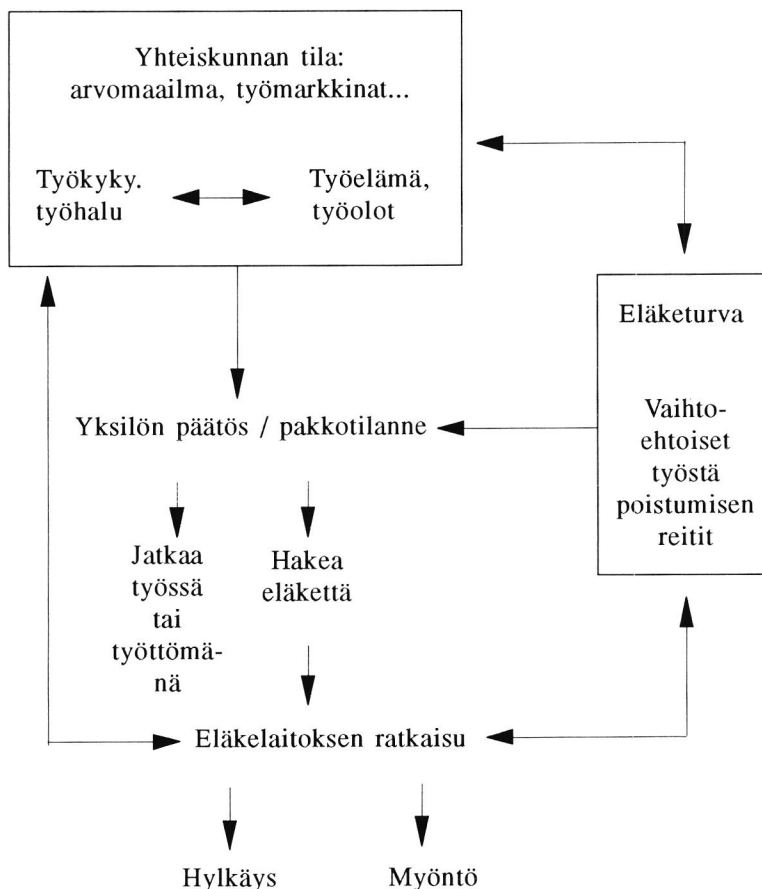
Yhteiskunnan tila:
arvomaailma, työmarkkinat...

Työkyky.
työhalu

Työelämä,
työolot

Eläketurva

Vaihtoehtoiset
työstä
poistumisen
reitit

Yksilön päätös / pakkotilanne

Jatkaa
työssä
tai
työttömänä

Hakea
eläkettä

Eläkelaitoksen ratkaisu

Hylkäys

Myöntö